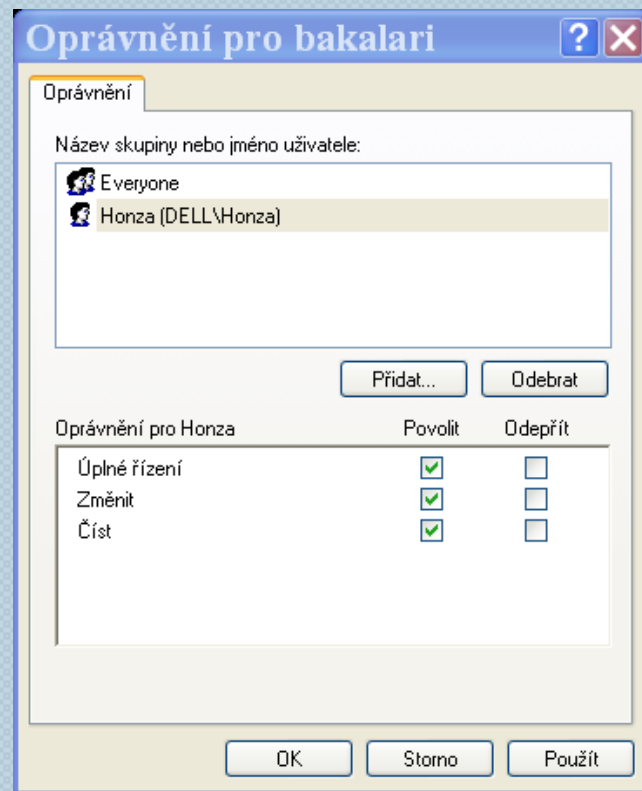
Oprávnění pro bakalari

Oprávnění

Název skupiny nebo jméno uživatele:

Everyone

Honza (DELL\Honza)

Přidat...

Odebrat

| Oprávnění pro Honza | Povolit | Odepřít |
|---|---|---|
| Úplné řízení | ☑ | ☐ |
| Změnit | ☑ | ☐ |
| Číst | ☑ | ☐ |

OK

Storno

Použít